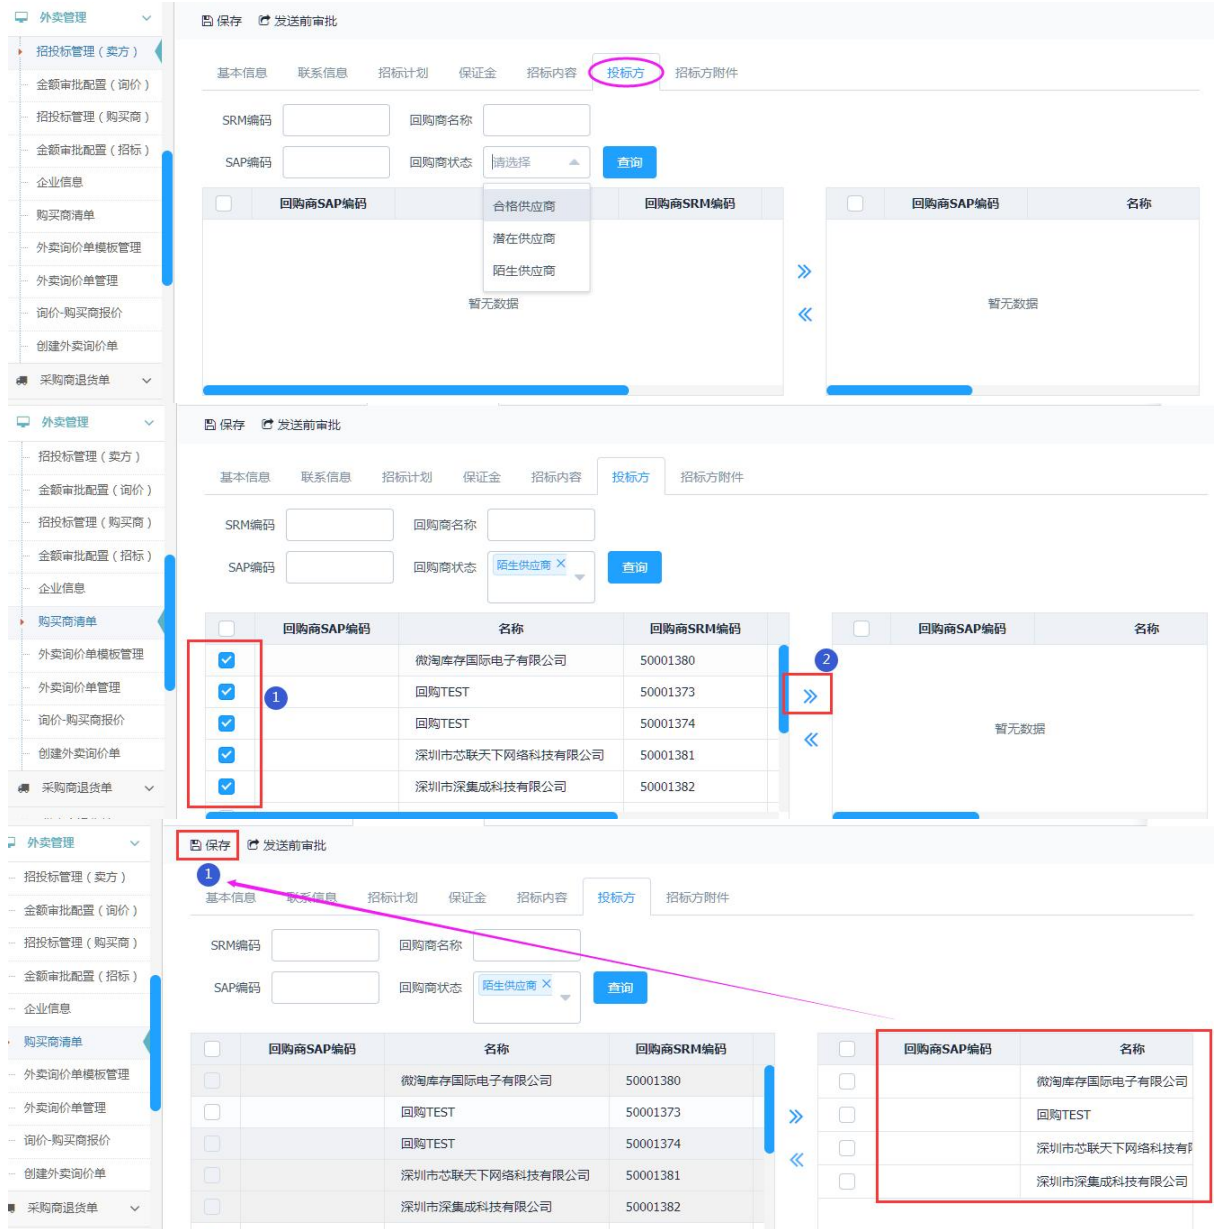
外卖管理
招投标管理（卖方）
金额审批配置（询价）
招投标管理（购买商）
金额审批配置（招标）
企业信息
购买商清单
外卖询价单模板管理
外卖询价单管理
询价-购买商报价
创建外卖询价单
采购商退货单

保存 发送前审批

基本信息 联系信息 招标计划 保证金 招标内容 投标方 招标方附件

SRM编码 回购商名称
SAP编码 回购商状态 请选择 查询

合格供应商
潜在供应商
陌生供应商

| 回购商SAP编码 | | 回购商SRM编码 |
|---|---|---|
| 暂无数据 | | |

| 回购商SAP编码 | 名称 |
|---|---|
| 暂无数据 | |

外卖管理
招投标管理（卖方）
金额审批配置（询价）
招投标管理（购买商）
金额审批配置（招标）
企业信息
购买商清单
外卖询价单模板管理
外卖询价单管理
询价-购买商报价
创建外卖询价单
采购商退货单

保存 发送前审批

基本信息 联系信息 招标计划 保证金 招标内容 投标方 招标方附件

SRM编码 回购商名称
SAP编码 回购商状态 陌生供应商 × 查询

| 回购商SAP编码 | 名称 | 回购商SRM编码 |
|---|---|---|
| | 微淘库存国际电子有限公司 | 50001380 |
| | 回购TEST | 50001373 |
| | 回购TEST | 50001374 |
| | 深圳市芯联天下网络科技有限公司 | 50001381 |
| | 深圳市深集成科技有限公司 | 50001382 |

1
2

| 回购商SAP编码 | 名称 |
|---|---|
| 暂无数据 | |

外卖管理
招投标管理（卖方）
金额审批配置（询价）
招投标管理（购买商）
金额审批配置（招标）
企业信息
购买商清单
外卖询价单模板管理
外卖询价单管理
询价-购买商报价
创建外卖询价单
采购商退货单

保存 发送前审批
1

基本信息 联系信息 招标计划 保证金 招标内容 投标方 招标方附件

SRM编码 回购商名称
SAP编码 回购商状态 陌生供应商 × 查询

| 回购商SAP编码 | 名称 | 回购商SRM编码 |
|---|---|---|
| | 微淘库存国际电子有限公司 | 50001380 |
| | 回购TEST | 50001373 |
| | 回购TEST | 50001374 |
| | 深圳市芯联天下网络科技有限公司 | 50001381 |
| | 深圳市深集成科技有限公司 | 50001382 |

| 回购商SAP编码 | 名称 |
|---|---|
| | 微淘库存国际电子有限公司 |
| | 回购TEST |
| | 深圳市芯联天下网络科技有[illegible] |
| | 深圳市深集成科技有限公司 |